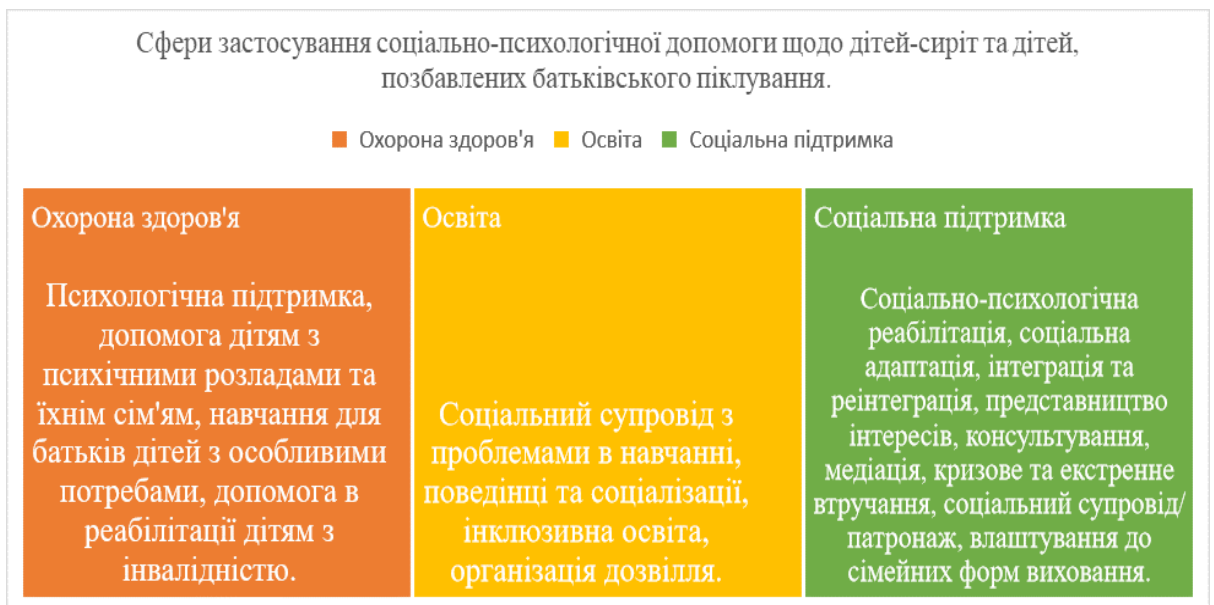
Сфери застосування соціально-психологічної допомоги щодо дітей-сиріт та дітей, позбавлених батьківського піклування.

Охорона здоров'я Освіта Соціальна підтримка

Охорона здоров'я

Психологічна підтримка, допомога дітям з психічними розладами та їхнім сім'ям, навчання для батьків дітей з особливими потребами, допомога в реабілітації дітям з інвалідністю.

Освіта

Соціальний супровід з проблемами в навчанні, поведінці та соціалізації, інклюзивна освіта, організація дозвілля.

Соціальна підтримка

Соціально-психологічна реабілітація, соціальна адаптація, інтеграція та реінтеграція, представництво інтересів, консультування, медіація, кризове та екстренне втручання, соціальний супровід/патронаж, влаштування до сімейних форм виховання.